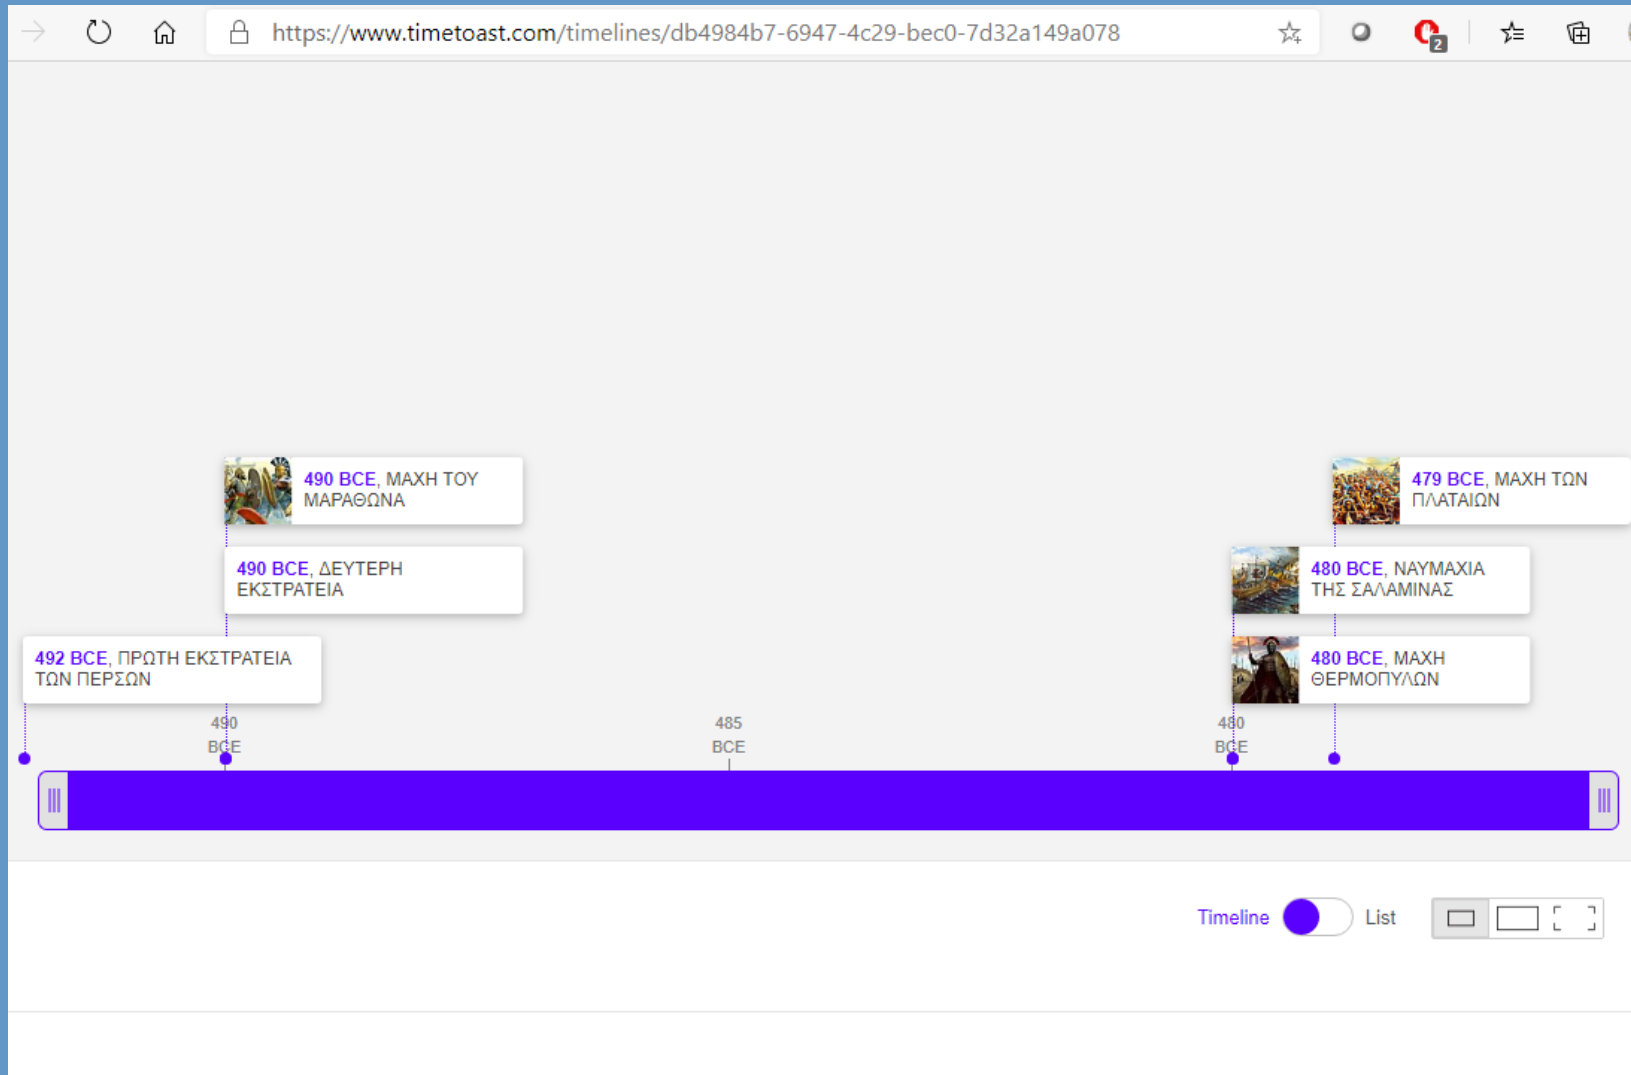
https://www.timetoast.com/timelines/db4984b7-6947-4c29-bec0-7d32a149a078

2

490 BCE, ΜΑΧΗ ΤΟΥ ΜΑΡΑΘΩΝΑ

479 BCE, ΜΑΧΗ ΤΩΝ ΠΛΑΤΑΙΩΝ

490 BCE, ΔΕΥΤΕΡΗ ΕΚΣΤΡΑΤΕΙΑ

480 BCE, ΝΑΥΜΑΧΙΑ ΤΗΣ ΣΑΛΑΜΙΝΑΣ

492 BCE, ΠΡΩΤΗ ΕΚΣΤΡΑΤΕΙΑ ΤΩΝ ΠΕΡΣΩΝ

480 BCE, ΜΑΧΗ ΘΕΡΜΟΠΥΛΩΝ

490 BCE

485 BCE

480 BCE

Timeline List